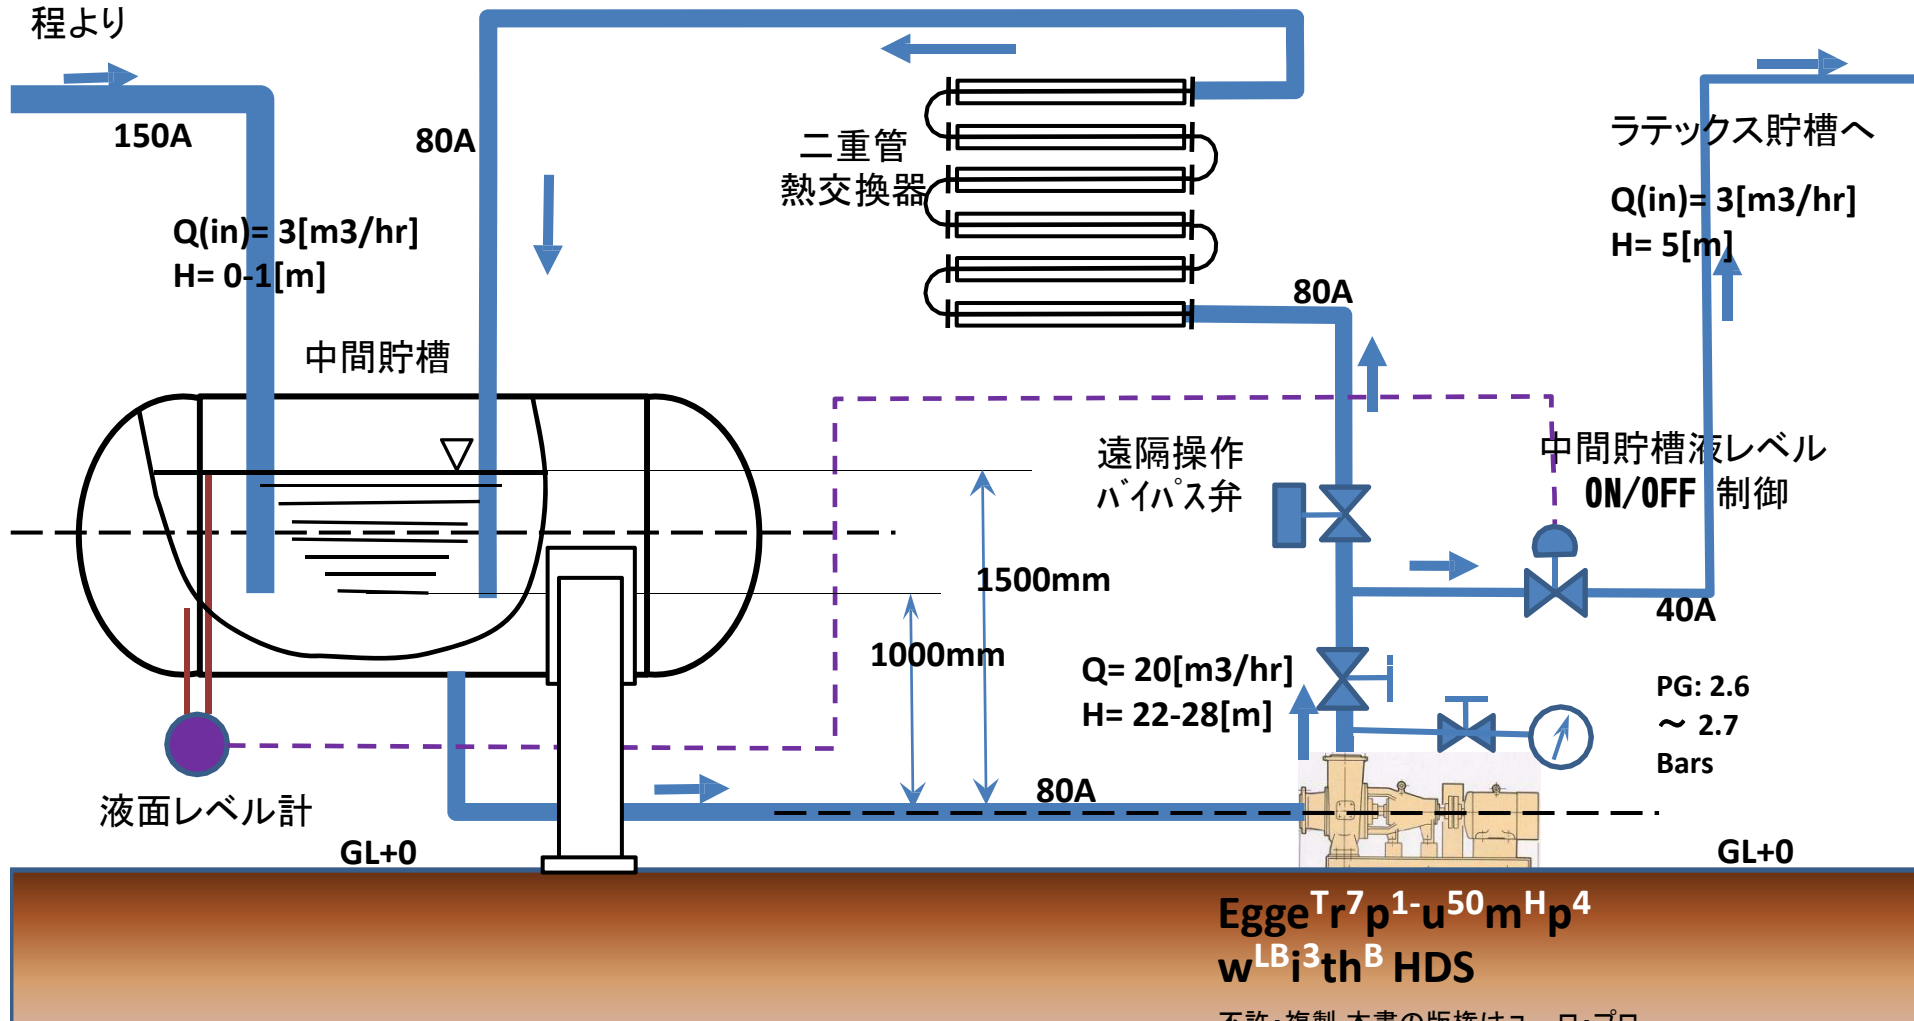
程より

150A

80A

二重管
熱交換器

ラテックス貯槽へ

Q(in)= 3[m3/hr]
H= 5[m]

Q(in)= 3[m3/hr]
H= 0-1[m]

80A

中間貯槽

遠隔操作
バイパス弁

中間貯槽液レベル
ON/OFF 制御

1500mm

40A

1000mm

Q= 20[m3/hr]
H= 22-28[m]

PG: 2.6
～ 2.7
Bars

液面レベル計

80A

GL+0

GL+0

Egge$^{T}$r$^{7}$p$^{1-}$u$^{50}$m$^{H}$p$^{4}$
w$^{LB}$i$^{3}$th$^{B}$ HDS

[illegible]